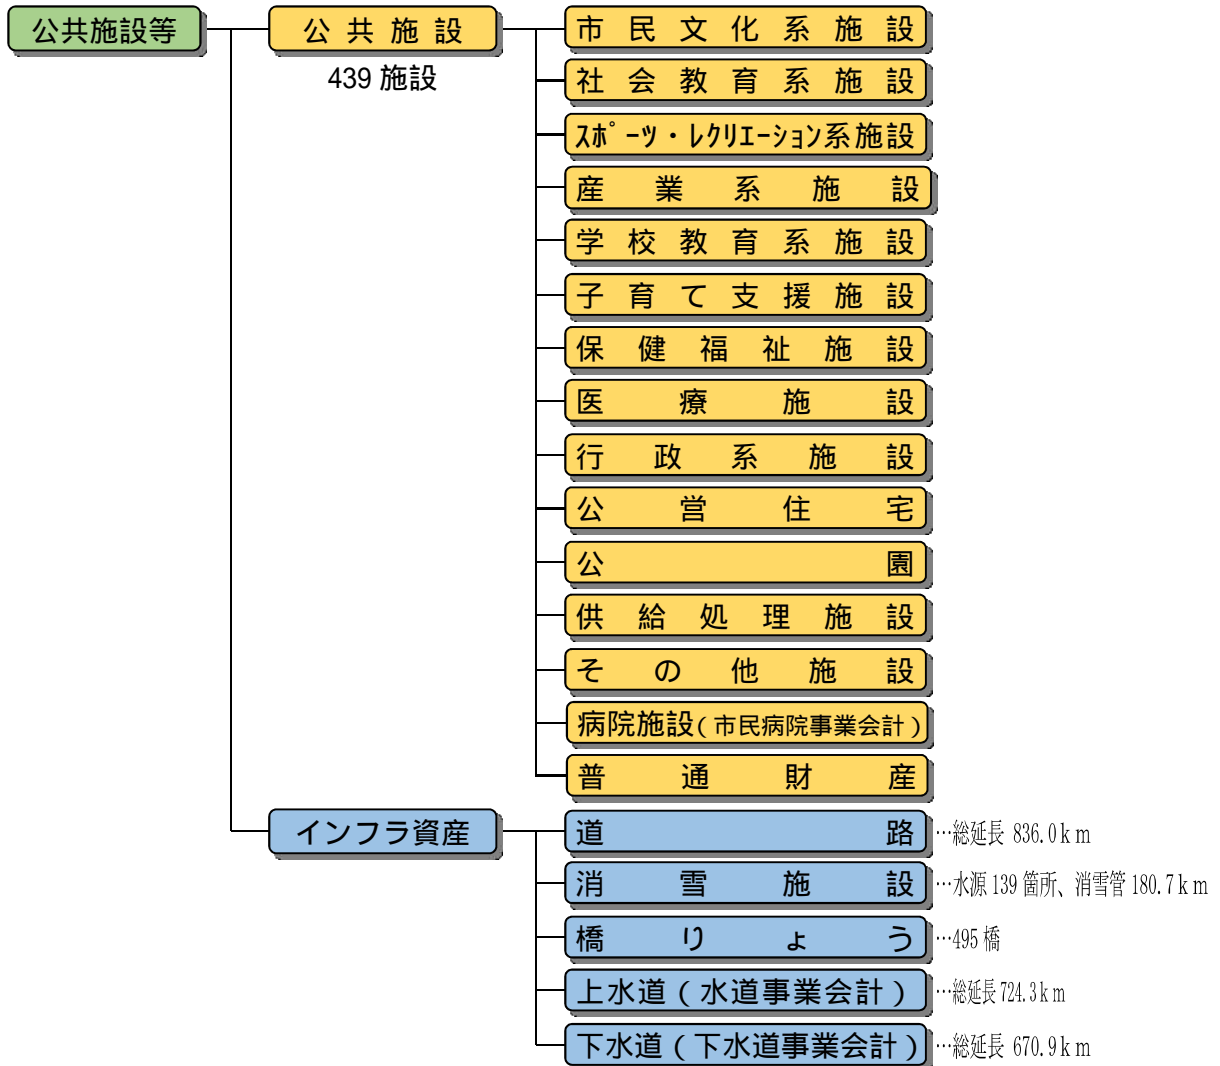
公共施設等

公共施設
439 施設

市民文化系施設
社会教育系施設
スポーツ・レクリエーション系施設
産業系施設
学校教育系施設
子育て支援施設
保健福祉施設
医療施設
行政系施設
公営住宅
公園
供給処理施設
その他施設
病院施設(市民病院事業会計)
普通財産

インフラ資産

道路 …総延長 836.0km
消雪施設 …水源 139 箇所、消雪管 180.7km
橋りょう …495 橋
上水道(水道事業会計) …総延長 724.3km
下水道(下水道事業会計) …総延長 670.9km